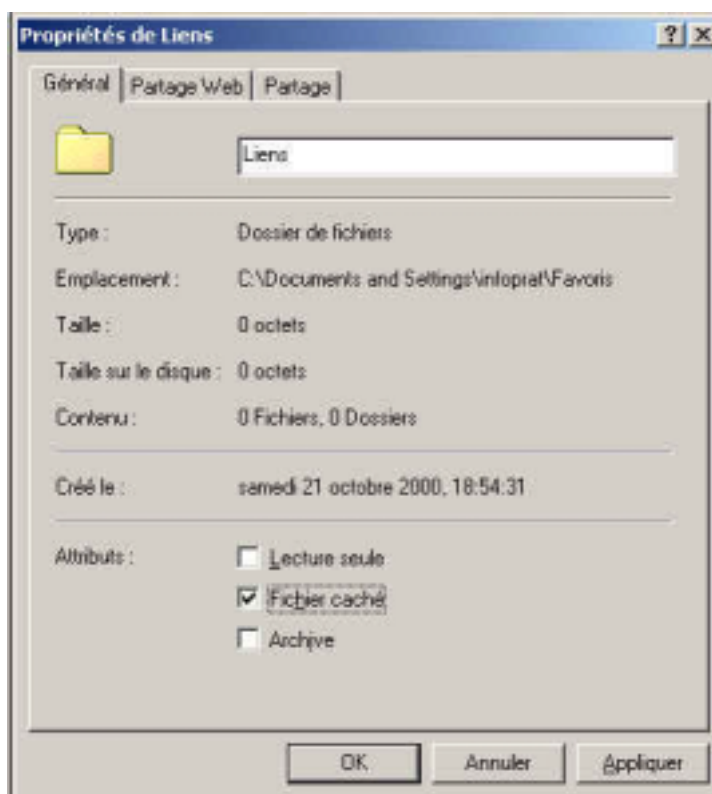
Propriétés de Liens

?

Général | Partage Web | Partage

Liens

Type : Dossier de fichiers

Emplacement : C:\Documents and Settings\infoprat\Favoris

Taille : 0 octets

Taille sur le disque : 0 octets

Contenu : 0 Fichiers, 0 Dossiers

Créé le : samedi 21 octobre 2000, 18:54:31

Attributs : Lecture seule

Fichier caché

Archive

OK Annuler Appliquer